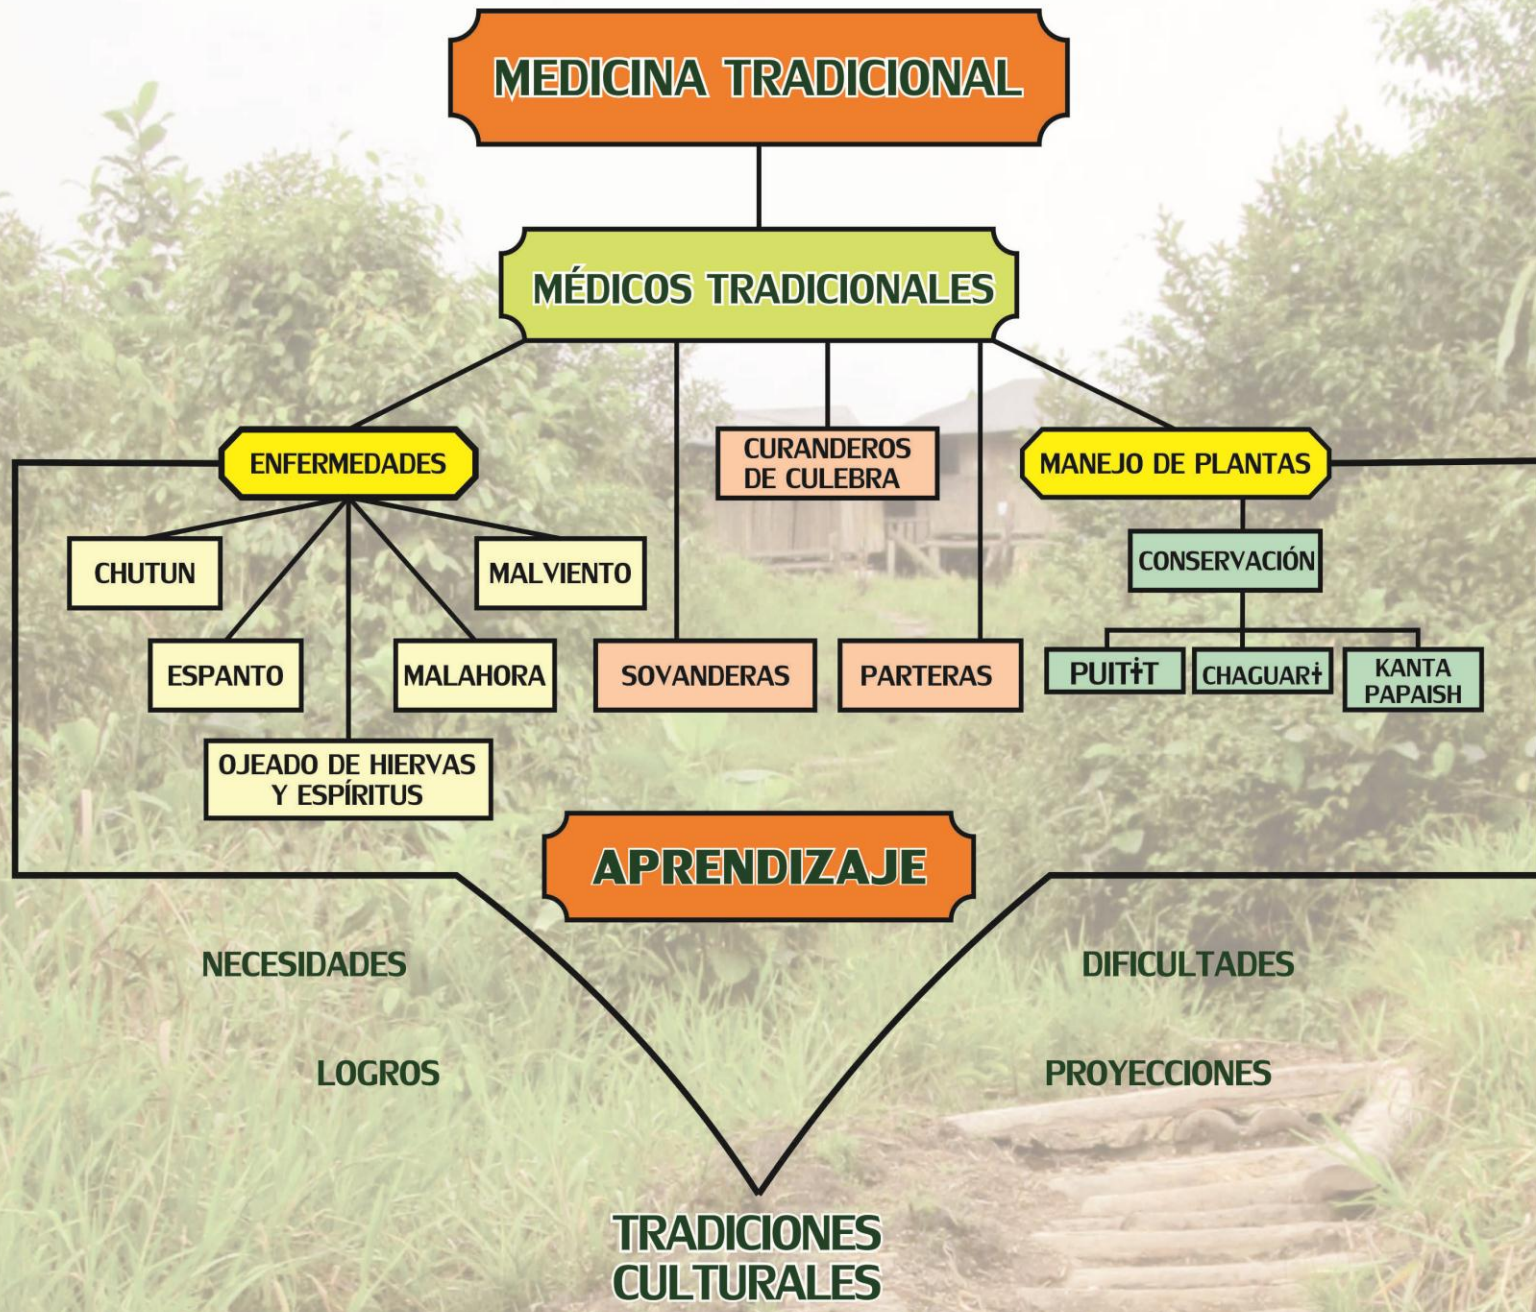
MEDICINA TRADICIONAL

MÉDICOS TRADICIONALES

ENFERMEDADES

CURANDEROS DE CULEBRA

MANEJO DE PLANTAS

CHUTUN

MALVIENTO

CONSERVACIÓN

ESPANTO

MALAHORA

SOVANDERAS

PARTERAS

PUITɨT

CHAGUARɨ

KANTA PAPAISH

OJEADO DE HIERVAS Y ESPÍRITUS

APRENDIZAJE

NECESIDADES

DIFICULTADES

LOGROS

PROYECCIONES

TRADICIONES CULTURALES